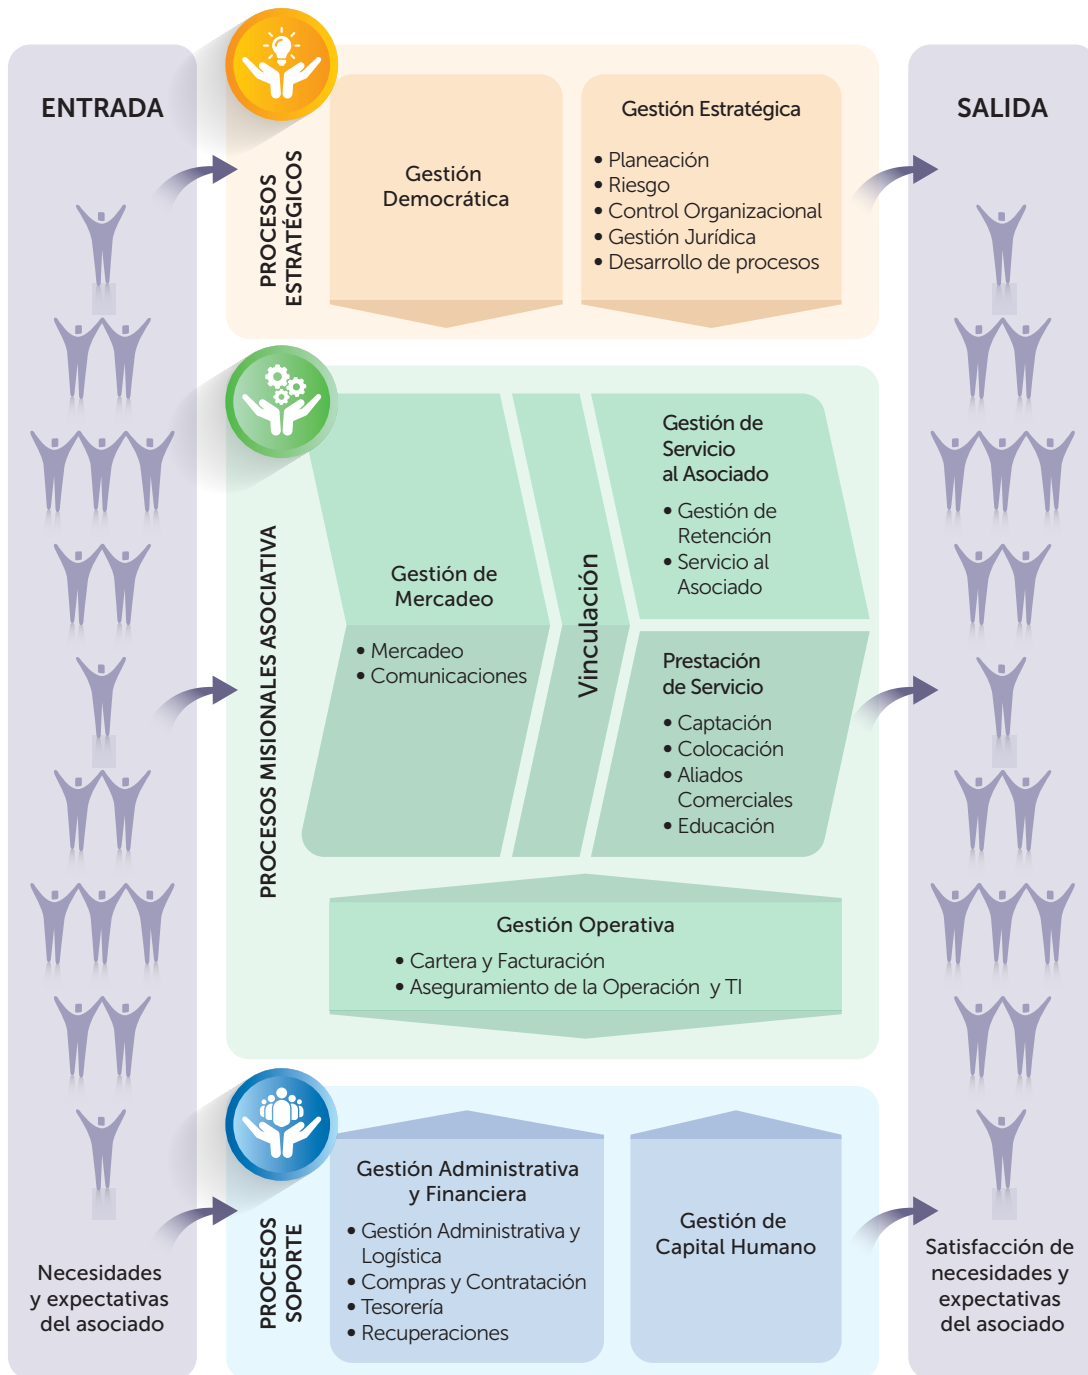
ENTRADA

PROCESOS ESTRATÉGICOS

Gestión Democrática

Gestión Estratégica

• Planeación
• Riesgo
• Control Organizacional
• Gestión Jurídica
• Desarrollo de procesos

SALIDA

PROCESOS MISIONALES ASOCIATIVA

Gestión de Mercadeo

• Mercadeo
• Comunicaciones

Vinculación

Gestión de Servicio al Asociado

• Gestión de Retención
• Servicio al Asociado

Prestación de Servicio

• Captación
• Colocación
• Aliados Comerciales
• Educación

Gestión Operativa

• Cartera y Facturación
• Aseguramiento de la Operación y TI

PROCESOS SOPORTE

Gestión Administrativa y Financiera

• Gestión Administrativa y Logística
• Compras y Contratación
• Tesorería
• Recuperaciones

Gestión de Capital Humano

Necesidades y expectativas del asociado

Satisfacción de necesidades y expectativas del asociado